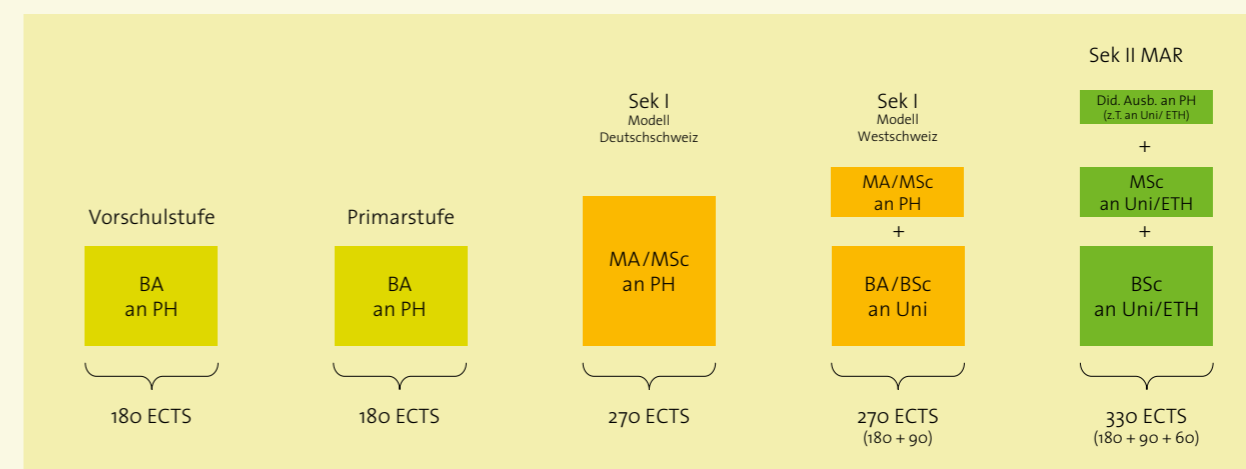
Vorschulstufe

BA an PH

180 ECTS

Primarstufe

BA an PH

180 ECTS

Sek I
Modell
Deutschschweiz

MA/MSc an PH

270 ECTS

Sek I
Modell
Westschweiz

MA/MSc an PH

+

BA/BSc an Uni

270 ECTS
(180 + 90)

Sek II MAR

Did. Ausb. an PH
(z.T. an Uni/ ETH)

+

MSc an Uni/ETH

+

BSc an Uni/ETH

330 ECTS
(180 + 90 + 60)